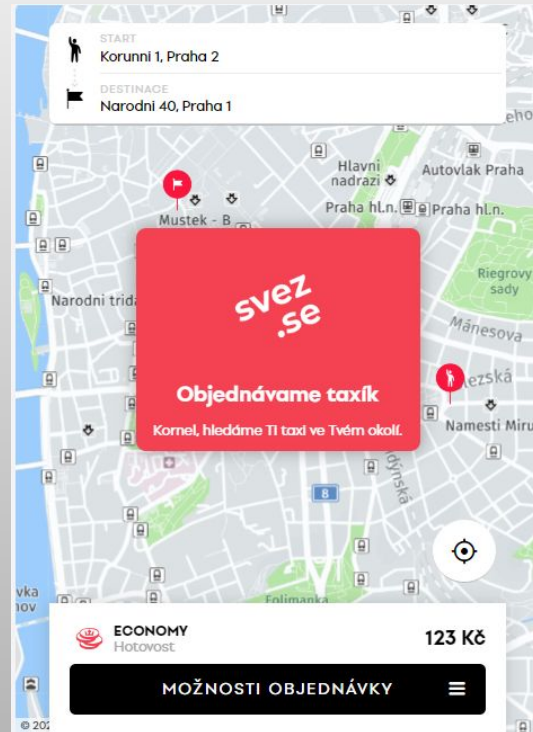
START
Korunni 1, Praha 2

DESTINACE
Narodni 40, Praha 1

ého

Hlavni nadrazi
Autovlak Praha
Praha hl.n.
Praha hl.n.
Mustek - B
Riegrovy sady
Narodni trida
Mánesova
ezská
Namesti Miru
dyňská
B
vka
nov
Folimanka

svez .se

Objednáváme taxík

Kornel, hledáme Ti taxi ve Tvém okolí.

ECONOMY
Hotovost
123 Kč

MOŽNOSTI OBJEDNÁVKY

© 202